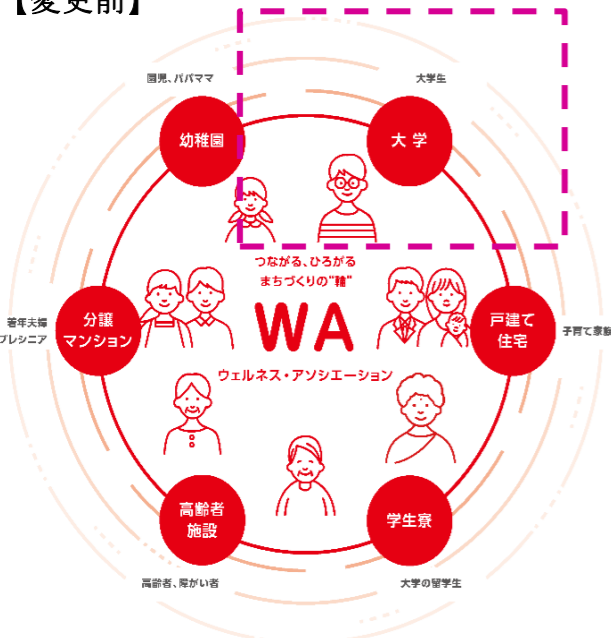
【変更前】

園児、パパママ

大学生

幼稚園

大学

つながる、ひろがる
まちづくりの"輪"

WA

ウェルネス・アソシエーション

若年夫婦
プレシニア

分譲
マンション

戸建て
住宅

子育て家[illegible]

高齢者
施設

学生寮

高齢者、障がい者

大学の留学生